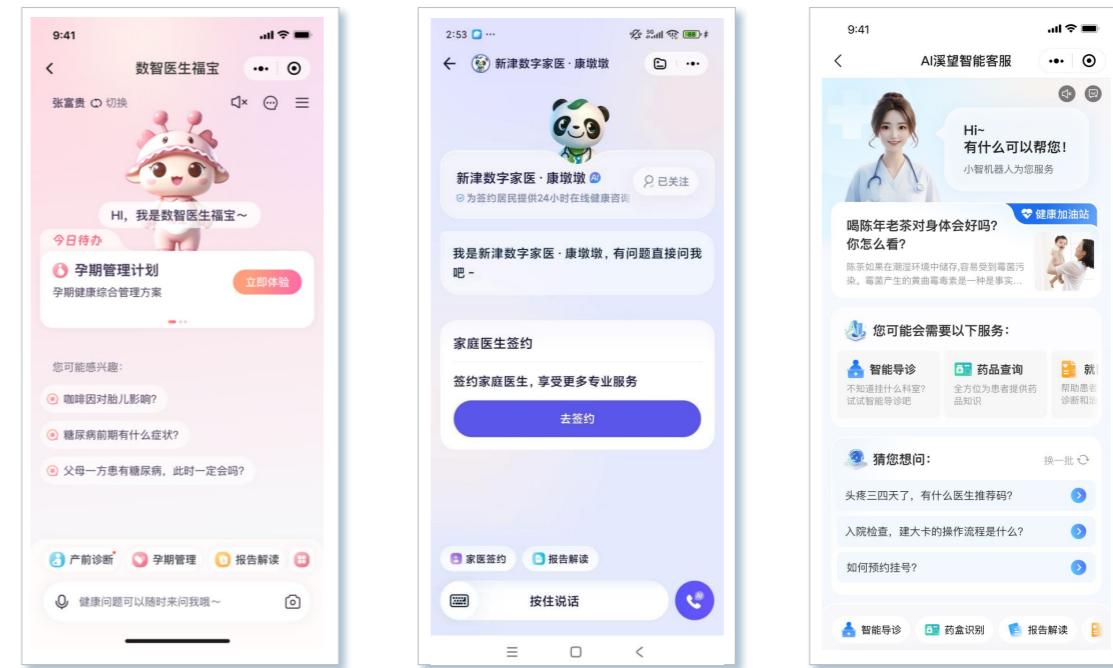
9:41

数智医生福宝

张富贵 切换

HI，我是数智医生福宝～

今日待办

孕期管理计划

孕期健康综合管理方案

立即体验

您可能感兴趣：

咖啡因对胎儿影响?

糖尿病前期有什么症状?

父母一方患有糖尿病，此时一定会吗?

产前诊断

孕期管理

报告解读

健康问题可以随时来问我哦～

2:53

新津数字家医 · 康墩墩

新津数字家医 · 康墩墩

为签约居民提供24小时在线健康咨询

已关注

我是新津数字家医 · 康墩墩，有问题直接问我吧 ~

家庭医生签约

签约家庭医生，享受更多专业服务

去签约

家医签约

报告解读

按住说话

9:41

AI溪望智能客服

Hi~
有什么可以帮您!

小智机器人为您服务

健康加油站

喝陈年老茶对身体会好吗?你怎么看?

陈茶如果在潮湿环境中储存,容易受到霉菌污染。霉菌产生的黄曲霉毒素是一种是事实...

您可能会需要以下服务:

智能导诊

不知道挂什么科室?试试智能导诊吧

药品查询

全方位为患者提供药品知识

就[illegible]

帮助患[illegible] 诊断和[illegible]

猜您想问:

换一批

头疼三四天了，有什么医生推荐码?

入院检查，建大卡的操作流程是什么?

如何预约挂号?

智能导诊

药盒识别

报告解读